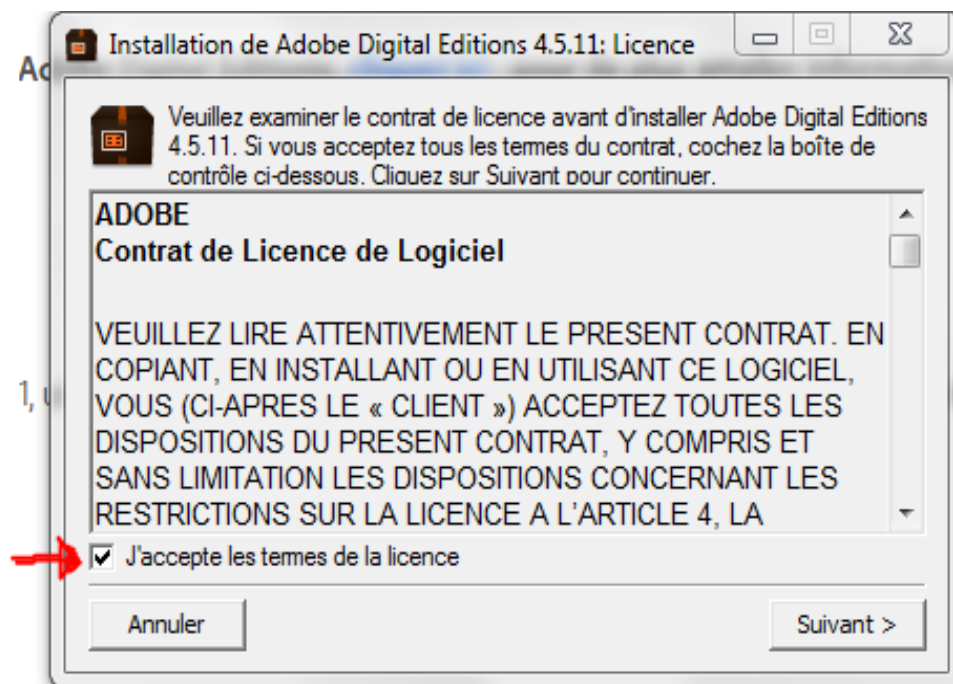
Ac

1, u

Installation de Adobe Digital Editions 4.5.11: Licence

Veuillez examiner le contrat de licence avant d'installer Adobe Digital Editions 4.5.11. Si vous acceptez tous les termes du contrat, cochez la boîte de contrôle ci-dessous. Cliquez sur Suivant pour continuer.

ADOBE
Contrat de Licence de Logiciel

VEUILLEZ LIRE ATTENTIVEMENT LE PRESENT CONTRAT. EN COPIANT, EN INSTALLANT OU EN UTILISANT CE LOGICIEL, VOUS (CI-APRES LE « CLIENT ») ACCEPTEZ TOUTES LES DISPOSITIONS DU PRESENT CONTRAT, Y COMPRIS ET SANS LIMITATION LES DISPOSITIONS CONCERNANT LES RESTRICTIONS SUR LA LICENCE A L'ARTICLE 4, LA

J'accepte les termes de la licence

Annuler

Suivant >